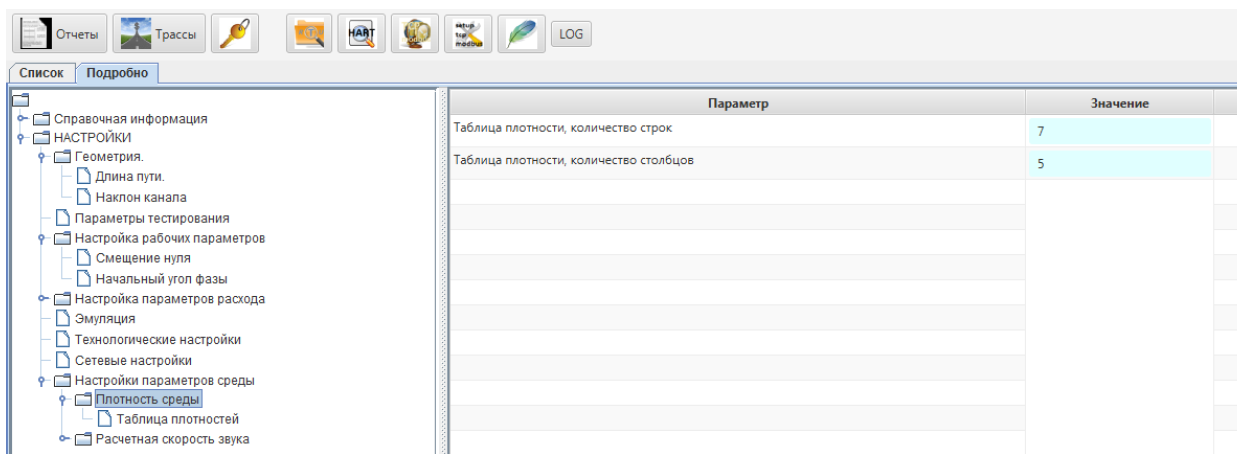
Отчеты Трассы HART setup tcp modbus LOG

Список Подробно

Справочная информация
НАСТРОЙКИ
Геометрия.
Длина пути.
Наклон канала
Параметры тестирования
Настройка рабочих параметров
Смещение нуля
Начальный угол фазы
Настройка параметров расхода
Эмуляция
Технологические настройки
Сетевые настройки
Настройки параметров среды
Плотность среды
Таблица плотностей
Расчетная скорость звука

| Параметр | Значение |
|---|---|
| Таблица плотности, количество строк | 7 |
| Таблица плотности, количество столбцов | 5 |